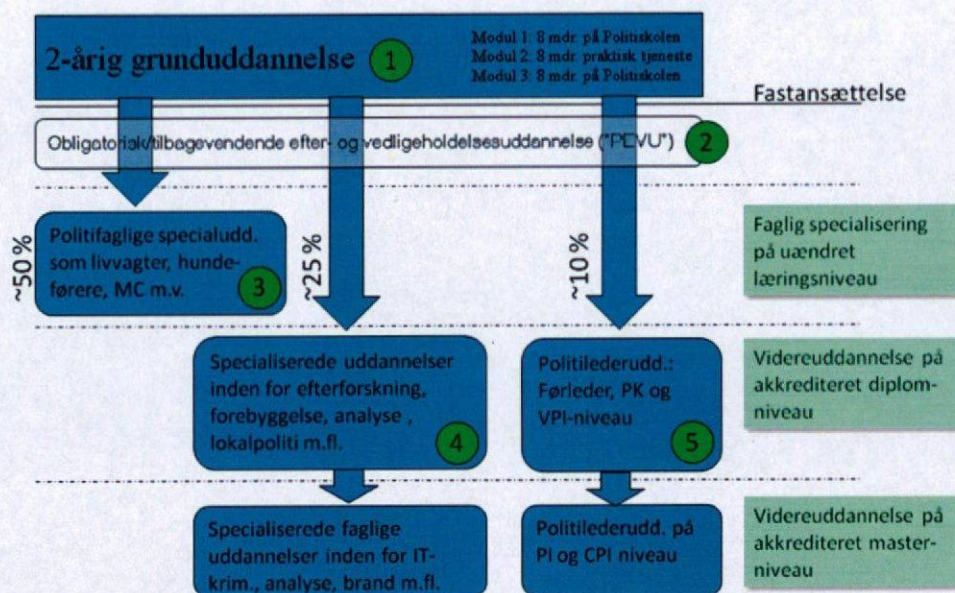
2-årig grunduddannelse 1

Modul 1: 8 mdr. på Politiskolen
Modul 2: 8 mdr. praktisk tjeneste
Modul 3: 8 mdr. på Politiskolen

Fastansættelse

Obligatorisk/tilbagevendende efter- og vedligeholdelsesuddannelse ("PEVU") 2

~50 %

Politifaglige specialudd. som livvagter, hundeførere, MC m.v. 3

~25 %

~10 %

Faglig specialisering på uændret læringsniveau

Specialiserede uddannelser inden for efterforskning, forebyggelse, analyse , lokalpoliti m.fl. 4

Politilederudd.: Førleder, PK og VPI-niveau 5

Videreuddannelse på akkrediteret diplomniveau

Specialiserede faglige uddannelser inden for IT-krim., analyse, brand m.fl.

Politilederudd. på PI og CPI niveau

Videreuddannelse på akkrediteret masterniveau